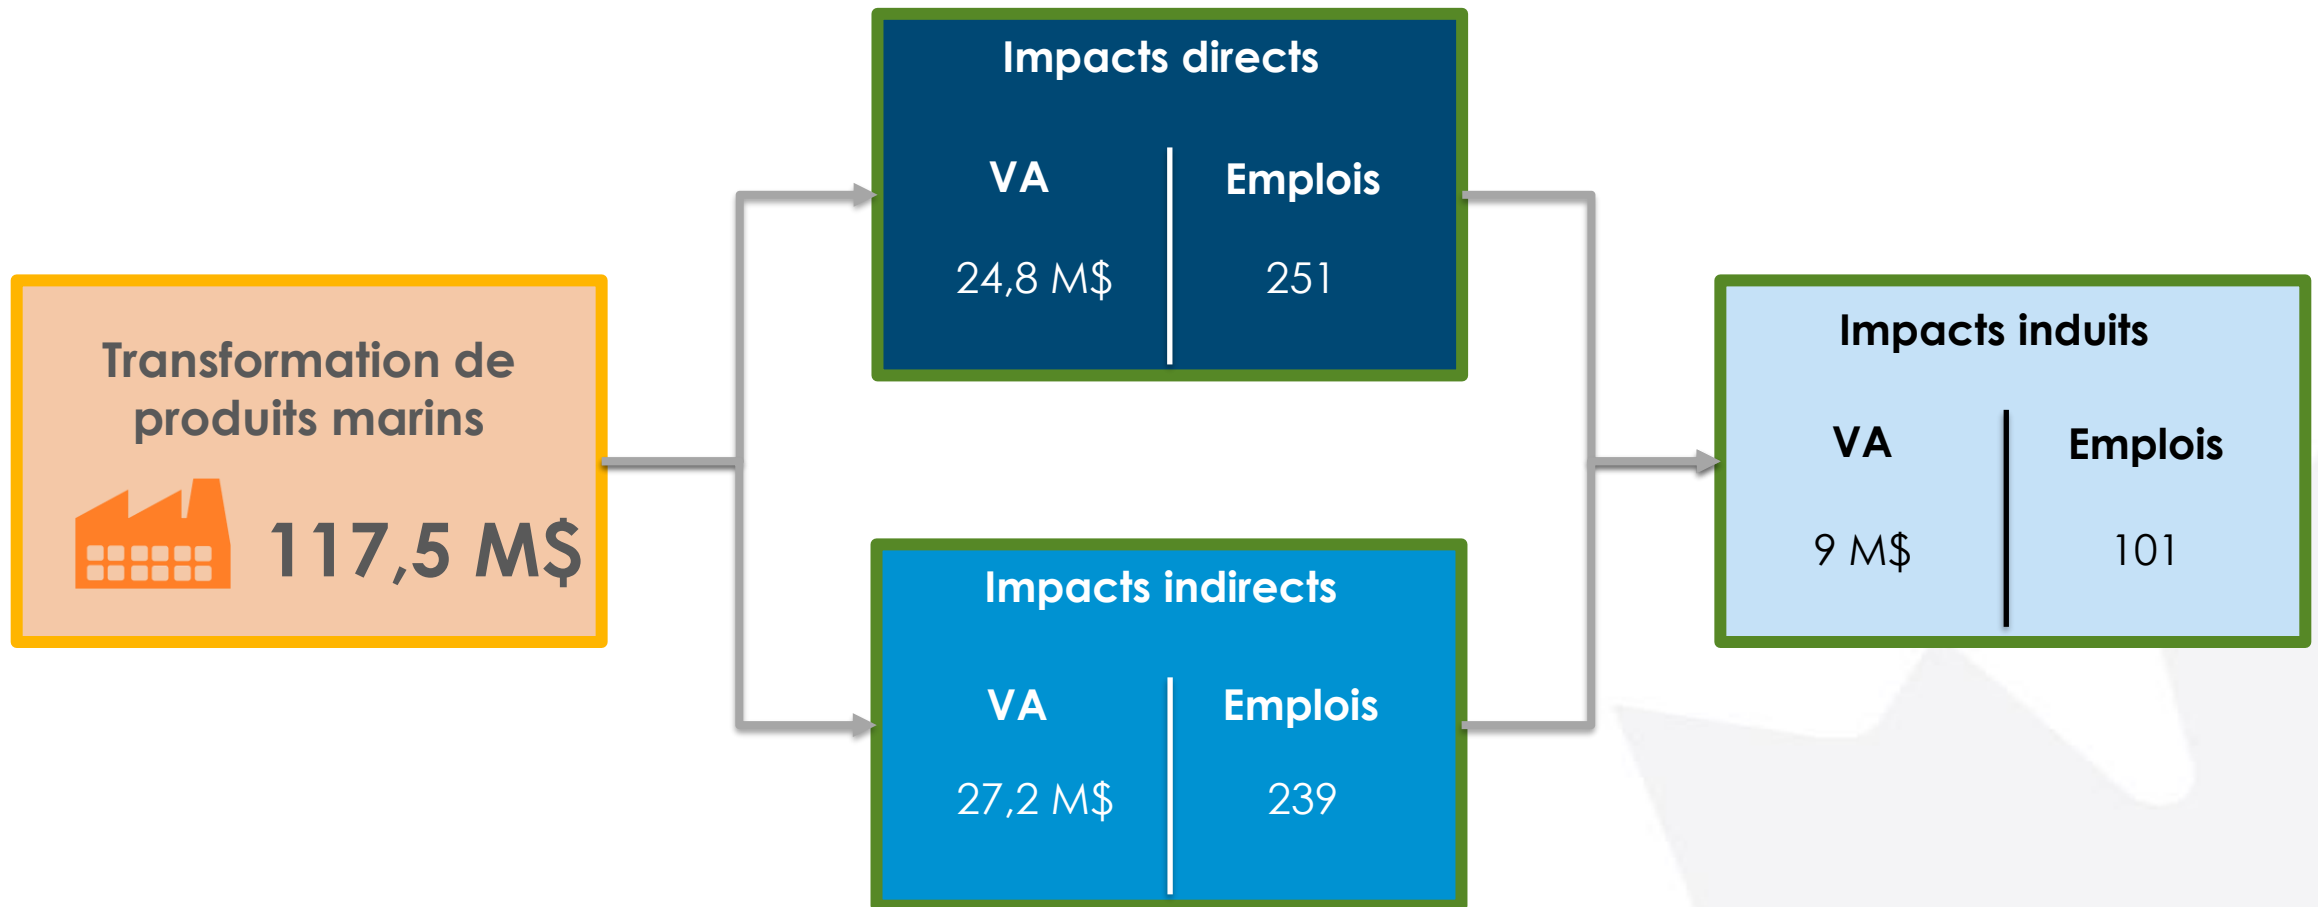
Transformation de produits marins

117,5 M$

Impacts directs

| VA | Emplois |
|---|---|
| 24,8 M$ | 251 |

Impacts indirects

| VA | Emplois |
|---|---|
| 27,2 M$ | 239 |

Impacts induits

| VA | Emplois |
|---|---|
| 9 M$ | 101 |